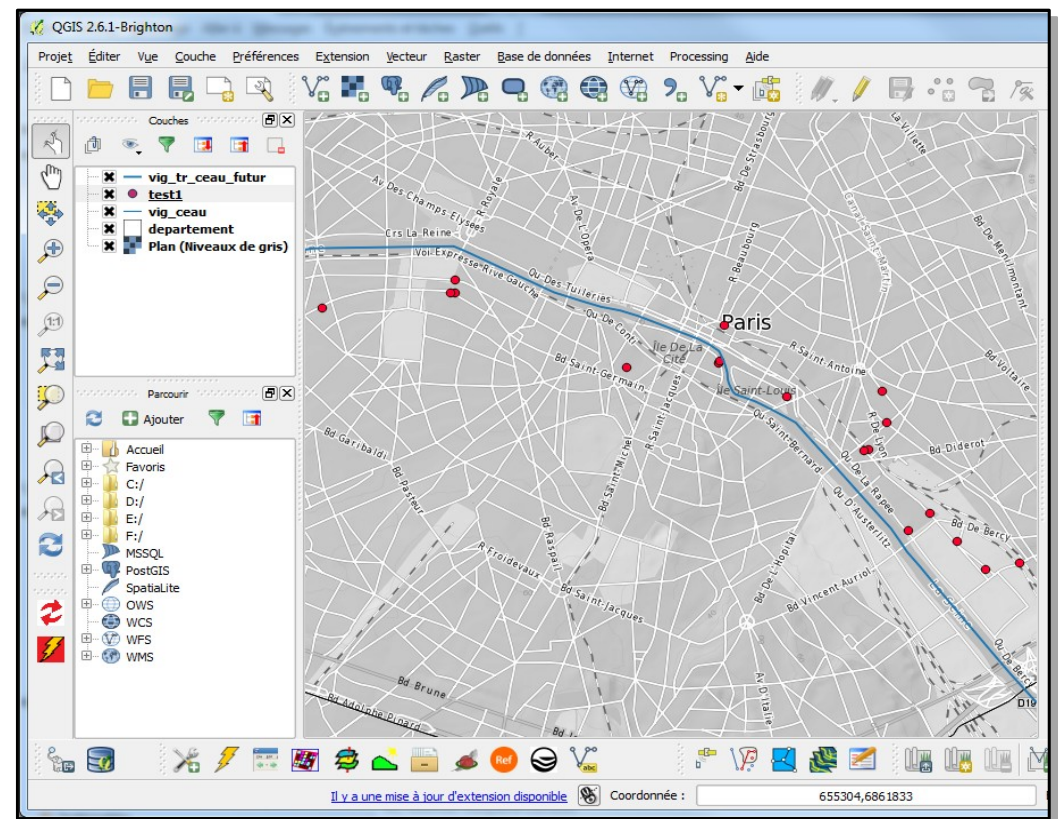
QGIS 2.6.1-Brighton

Projet Éditer Vue Couche Préférences Extension Vecteur Raster Base de données Internet Processing Aide

Couches

vig_tr_ceau_futur
test1
vig_ceau
departement
Plan (Niveaux de gris)

Parcourir

Ajouter

Accueil
Favoris
C:/
D:/
E:/
F:/
MSSQL
PostGIS
SpatiaLite
OWS
WCS
WFS
WMS

R Auber
Bd De Strasbourg
La Villette
Av Des Champs Elysees
R Royale
Av De L'Opera
Canal Saint-Martin
Bd De Menilmontant
Crs La Reine
R Beaubourg
Voi Expresse Rive Gauche
Qu Des Tuileries
Qu De Conti
Paris
Ile De La Cite
R Saint Antoine
Bd Voltaire
Bd Saint-Germain
Ile Saint-Louis
R Saint Jacques
Qu Saint-Bernard
R De Lyon
Bd Garibaldi
Bd Diderot
Bd Pasteur
Qu De La Rapee
Bd Saint-Michel
Qu D'Austerlitz
Bd De Bercy
Bd Raspail
R Froidevaux
Bd De L'Hopital
Bd Saint-Jacques
Bd Vincent Auriol
La Seine
Qu De Bercy
Av D'Italie
Bd Brune
Bd Adolphe Pinard
D19

Ref

Il y a une mise à jour d'extension disponible
Coordonnée :
655304,6861833